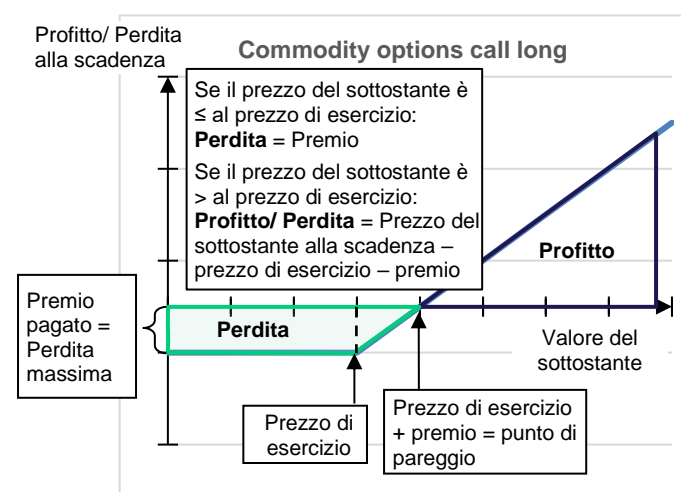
Profitto/ Perdita alla scadenza

Commodity options call long

Se il prezzo del sottostante è ≤ al prezzo di esercizio:
**Perdita** = Premio

Se il prezzo del sottostante è > al prezzo di esercizio:
**Profitto/ Perdita** = Prezzo del sottostante alla scadenza – prezzo di esercizio – premio

Profitto

Premio pagato = Perdita massima

Perdita

Valore del sottostante

Prezzo di esercizio

Prezzo di esercizio + premio = punto di pareggio